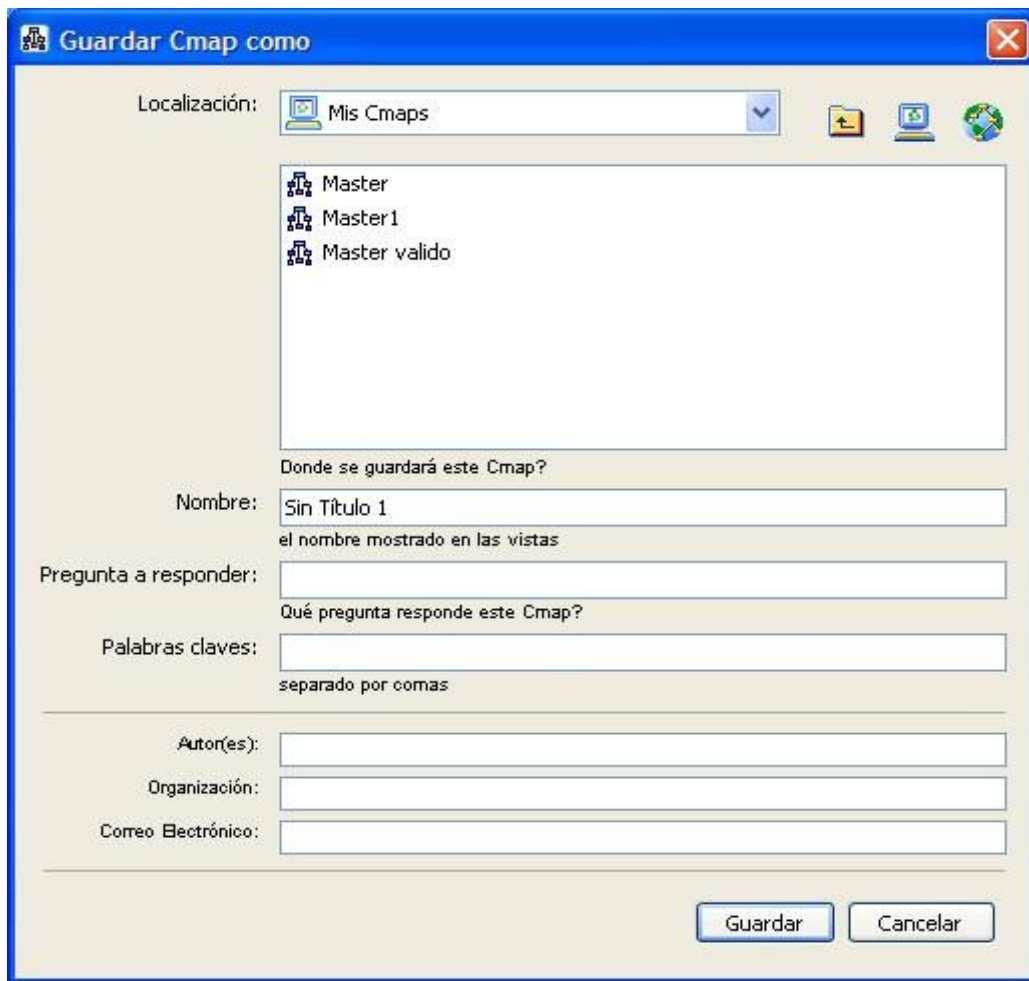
Guardar Cmap como

Localización: Mis Cmaps

Master
Master1
Master valido

Donde se guardará este Cmap?

Nombre: Sin Título 1
el nombre mostrado en las vistas

Pregunta a responder:
Qué pregunta responde este Cmap?

Palabras claves:
separado por comas

Autor(es):
Organización:
Correo Electrónico:

Guardar
Cancelar